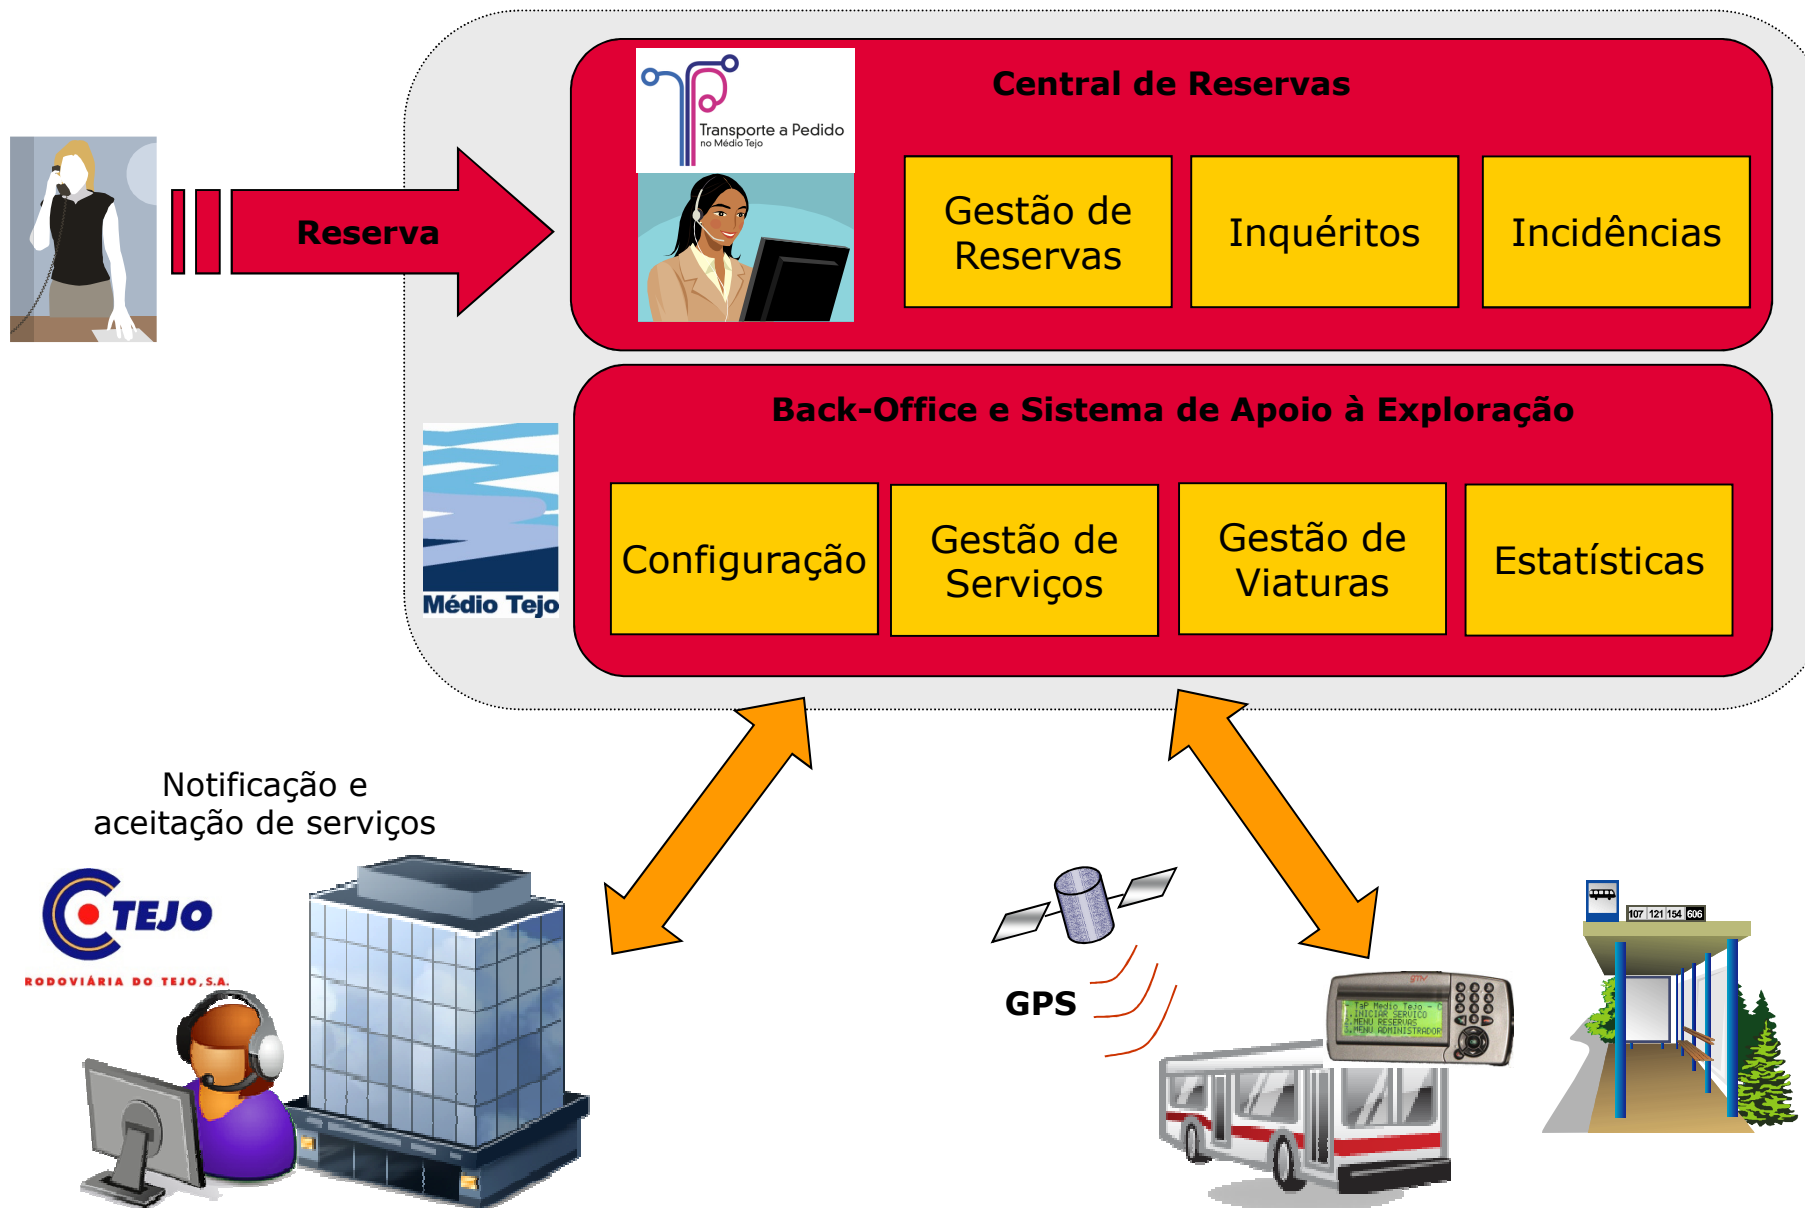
Transporte a Pedido
no Médio Tejo

Central de Reservas

Reserva

Gestão de Reservas

Inquéritos

Incidências

Back-Office e Sistema de Apoio à Exploração

Médio Tejo

Configuração

Gestão de Serviços

Gestão de Viaturas

Estatísticas

Notificação e aceitação de serviços

TEJO

RODOVIÁRIA DO TEJO, S.A.

GPS

TaP Médio Tejo
1.INICIAR SERVICO
2.MENU RESERVAS
3.MENU ADMINISTRADOR

107 121 154 606